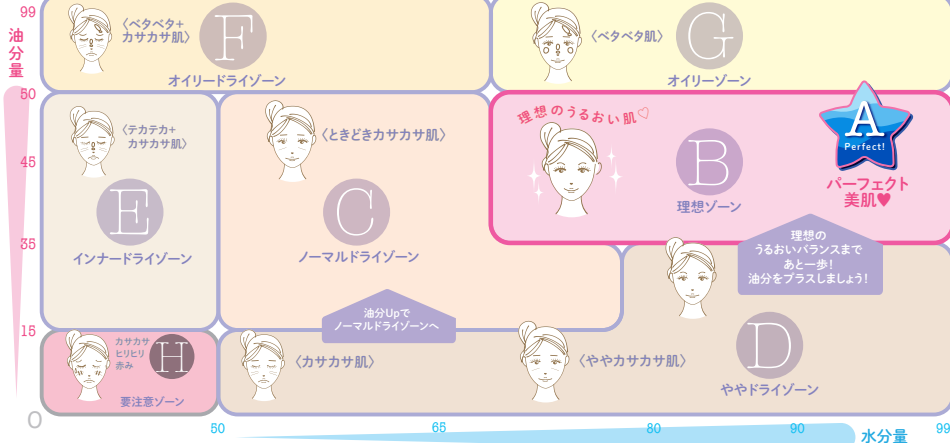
油分量

99

50

45

35

15

0

〈ベタベタ+カサカサ肌〉

F

オイリードライゾーン

〈ベタベタ肌〉

G

オイリーゾーン

〈テカテカ+カサカサ肌〉

E

インナードライゾーン

〈ときどきカサカサ肌〉

C

ノーマルドライゾーン

理想のうるおい肌♡

B

理想ゾーン

A

Perfect!

パーフェクト美肌♥

理想のうるおいバランスまであと一歩!油分をプラスしましょう!

油分Upでノーマルドライゾーンへ

カサカサヒリヒリ赤み

H

要注意ゾーン

〈カサカサ肌〉

〈ややカサカサ肌〉

D

ややドライゾーン

50

65

80

90

99

水分量